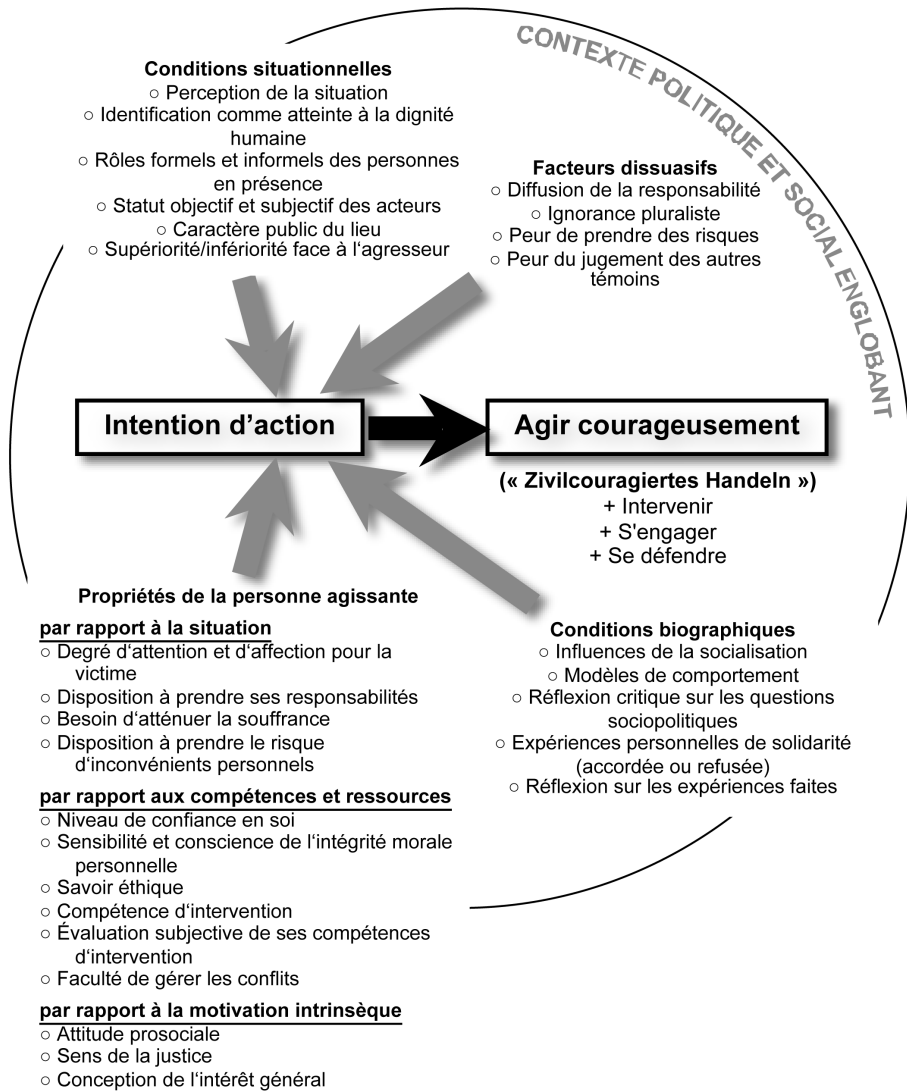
CONTEXTE POLITIQUE ET SOCIAL ENGLOBANT

**Conditions situationnelles**
○ Perception de la situation
○ Identification comme atteinte à la dignité humaine
○ Rôles formels et informels des personnes en présence
○ Statut objectif et subjectif des acteurs
○ Caractère public du lieu
○ Supériorité/infériorité face à l'agresseur

**Facteurs dissuasifs**
○ Diffusion de la responsabilité
○ Ignorance pluraliste
○ Peur de prendre des risques
○ Peur du jugement des autres témoins

Intention d'action

Agir courageusement

(« Zivilcouragiertes Handeln »)
+ Intervenir
+ S'engager
+ Se défendre

**Propriétés de la personne agissante**

par rapport à la situation
○ Degré d'attention et d'affection pour la victime
○ Disposition à prendre ses responsabilités
○ Besoin d'atténuer la souffrance
○ Disposition à prendre le risque d'inconvénients personnels

par rapport aux compétences et ressources
○ Niveau de confiance en soi
○ Sensibilité et conscience de l'intégrité morale personnelle
○ Savoir éthique
○ Compétence d'intervention
○ Évaluation subjective de ses compétences d'intervention
○ Faculté de gérer les conflits

par rapport à la motivation intrinsèque
○ Attitude prosociale
○ Sens de la justice
○ Conception de l'intérêt général

**Conditions biographiques**
○ Influences de la socialisation
○ Modèles de comportement
○ Réflexion critique sur les questions sociopolitiques
○ Expériences personnelles de solidarité (accordée ou refusée)
○ Réflexion sur les expériences faites